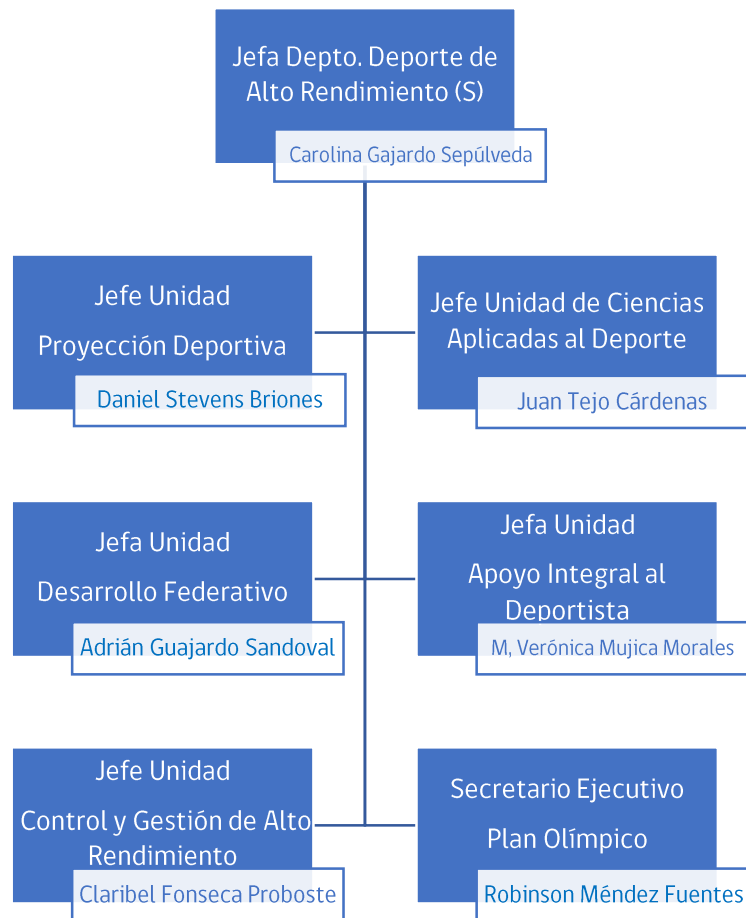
Jefa Depto. Deporte de Alto Rendimiento (S)

Carolina Gajardo Sepúlveda

Jefe Unidad

Proyección Deportiva

Daniel Stevens Briones

Jefe Unidad de Ciencias Aplicadas al Deporte

Juan Tejo Cárdenas

Jefa Unidad

Desarrollo Federativo

Adrián Guajardo Sandoval

Jefa Unidad

Apoyo Integral al Deportista

M, Verónica Mujica Morales

Jefe Unidad

Control y Gestión de Alto Rendimiento

Claribel Fonseca Proboste

Secretario Ejecutivo

Plan Olímpico

Robinson Méndez Fuentes